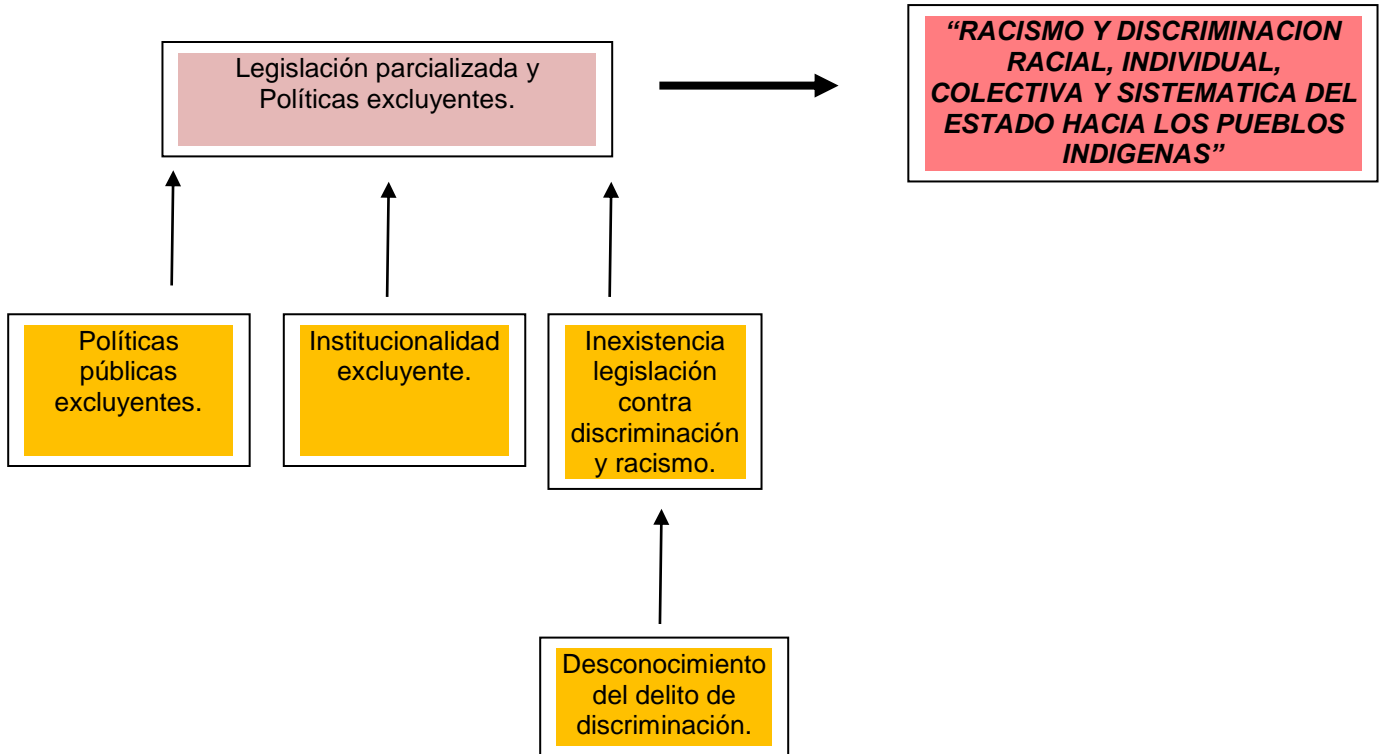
Legislación parcializada y Políticas excluyentes.

"RACISMO Y DISCRIMINACION RACIAL, INDIVIDUAL, COLECTIVA Y SISTEMATICA DEL ESTADO HACIA LOS PUEBLOS INDIGENAS"

Políticas públicas excluyentes.

Institucionalidad excluyente.

Inexistencia legislación contra discriminación y racismo.

Desconocimiento del delito de discriminación.